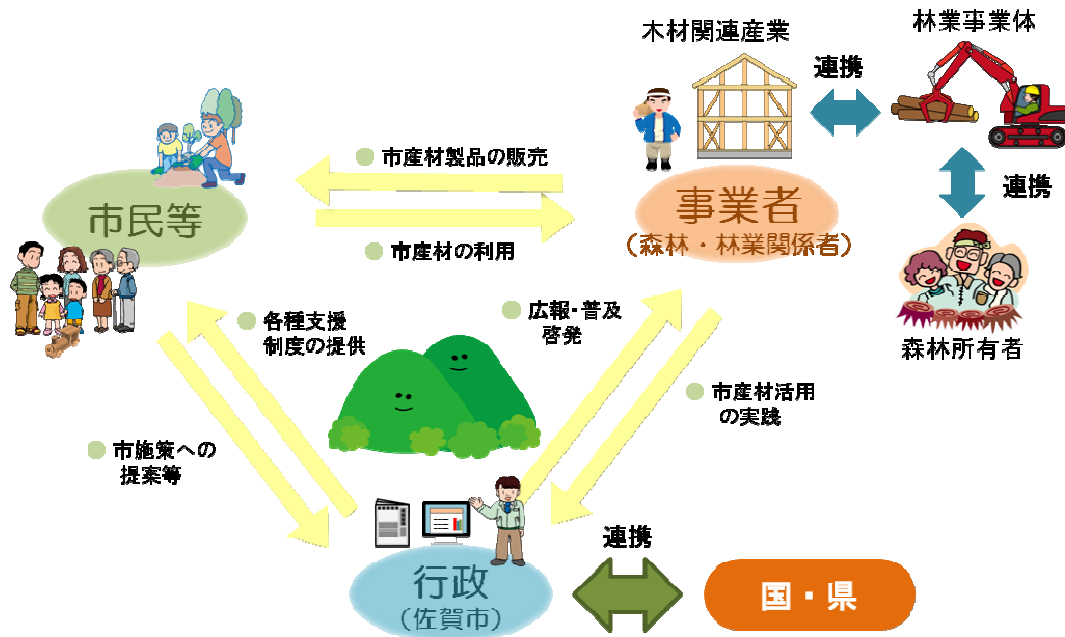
木材関連産業

林業事業体

連携

連携

市産材製品の販売

市民等

事業者
（森林・林業関係者）

市産材の利用

森林所有者

各種支援
制度の提供

広報・普及
啓発

市産材活用
の実践

市施策への
提案等

連携

行政
（佐賀市）

国・県